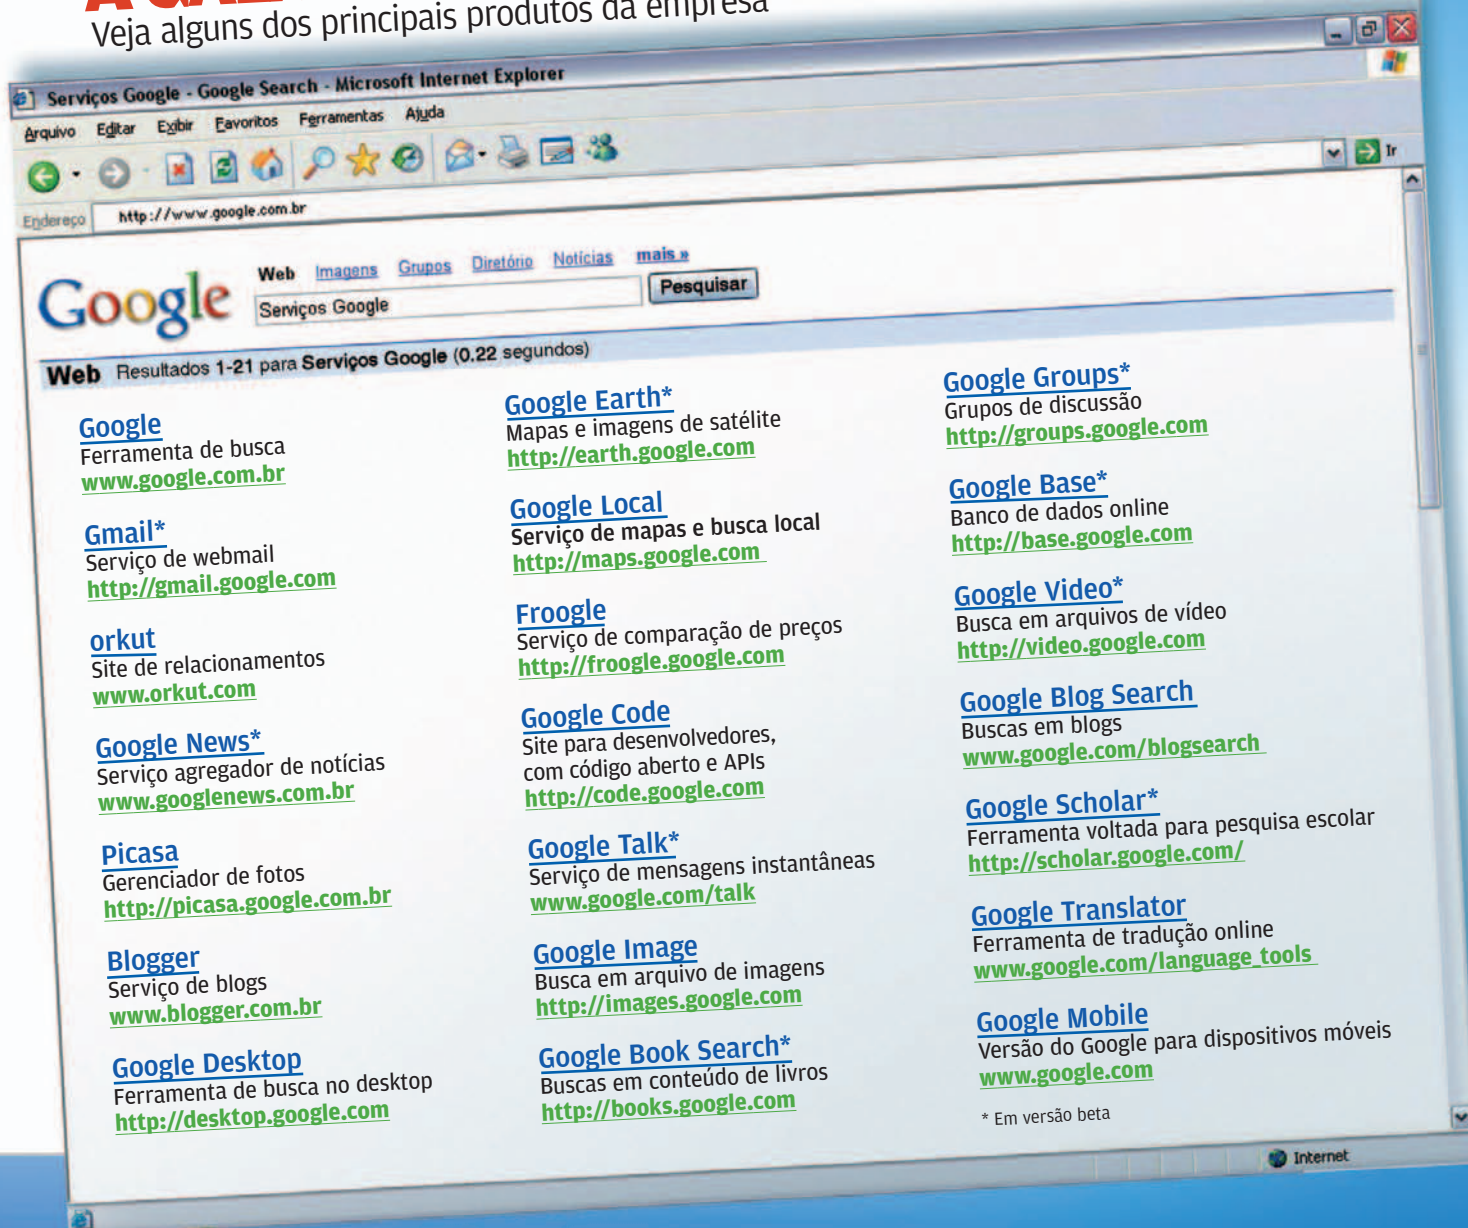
Veja alguns dos principais produtos da empresa

Serviços Google - Google Search - Microsoft Internet Explorer

Arquivo Editar Exibir Favoritos Ferramentas Ajuda

Endereço http://www.google.com.br

Ir

Google

Web Imagens Grupos Diretório Notícias mais »

Serviços Google

Pesquisar

Web Resultados 1-21 para Serviços Google (0,22 segundos)

Google
Ferramenta de busca
www.google.com.br

Gmail*
Serviço de webmail
http://gmail.google.com

orkut
Site de relacionamentos
www.orkut.com

Google News*
Serviço agregador de notícias
www.googlenews.com.br

Picasa
Gerenciador de fotos
http://picasa.google.com.br

Blogger
Serviço de blogs
www.blogger.com.br

Google Desktop
Ferramenta de busca no desktop
http://desktop.google.com

Google Earth*
Mapas e imagens de satélite
http://earth.google.com

Google Local
Serviço de mapas e busca local
http://maps.google.com

Froogle
Serviço de comparação de preços
http://froogle.google.com

Google Code
Site para desenvolvedores, com código aberto e APIs
http://code.google.com

Google Talk*
Serviço de mensagens instantâneas
www.google.com/talk

Google Image
Busca em arquivo de imagens
http://images.google.com

Google Book Search*
Buscas em conteúdo de livros
http://books.google.com

Google Groups*
Grupos de discussão
http://groups.google.com

Google Base*
Banco de dados online
http://base.google.com

Google Video*
Busca em arquivos de vídeo
http://video.google.com

Google Blog Search
Buscas em blogs
www.google.com/blogsearch

Google Scholar*
Ferramenta voltada para pesquisa escolar
http://scholar.google.com/

Google Translator
Ferramenta de tradução online
www.google.com/language_tools

Google Mobile
Versão do Google para dispositivos móveis
www.google.com

* Em versão beta

Internet